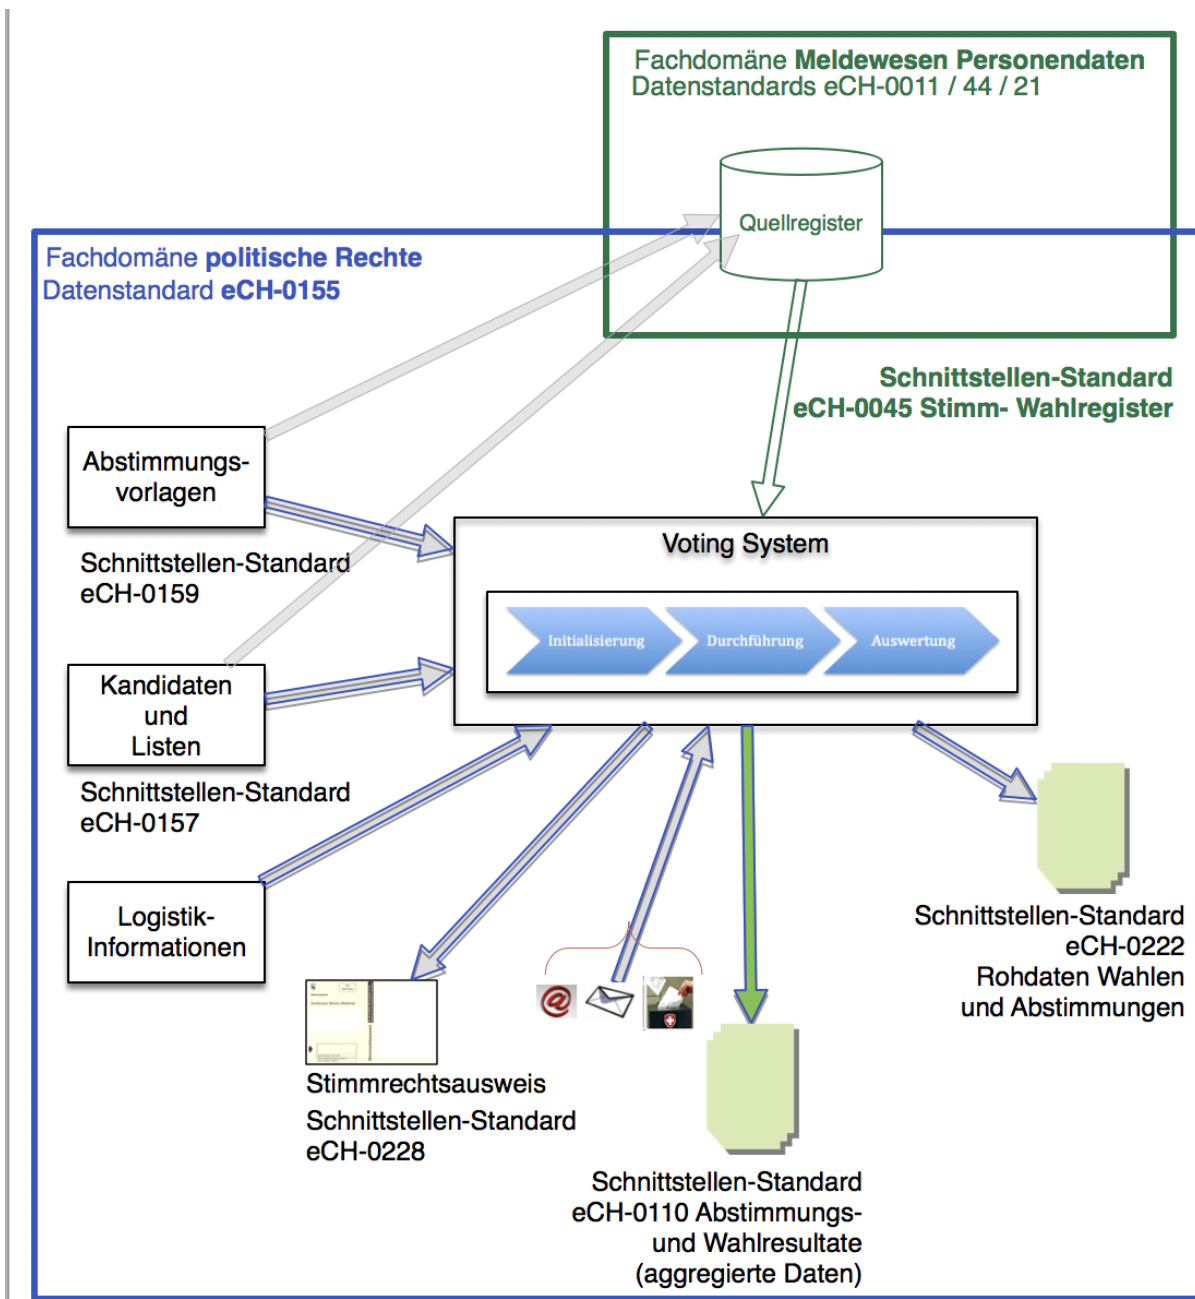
Fachdomäne **Meldewesen Personendaten**
Datenstandards eCH-0011 / 44 / 21

Quellregister

Fachdomäne **politische Rechte**
Datenstandard **eCH-0155**

**Schnittstellen-Standard**
**eCH-0045 Stimm- Wahlregister**

Abstimmungsvorlagen

Schnittstellen-Standard
eCH-0159

Voting System

Initialisierung

Durchführung

Auswertung

Kandidaten und Listen

Schnittstellen-Standard
eCH-0157

Logistik-Informationen

Schnittstellen-Standard
eCH-0222
Rohdaten Wahlen
und Abstimmungen

Stimmrechtsausweis
Schnittstellen-Standard
eCH-0228

Schnittstellen-Standard
eCH-0110 Abstimmungs- und Wahlresultate
(aggregierte Daten)